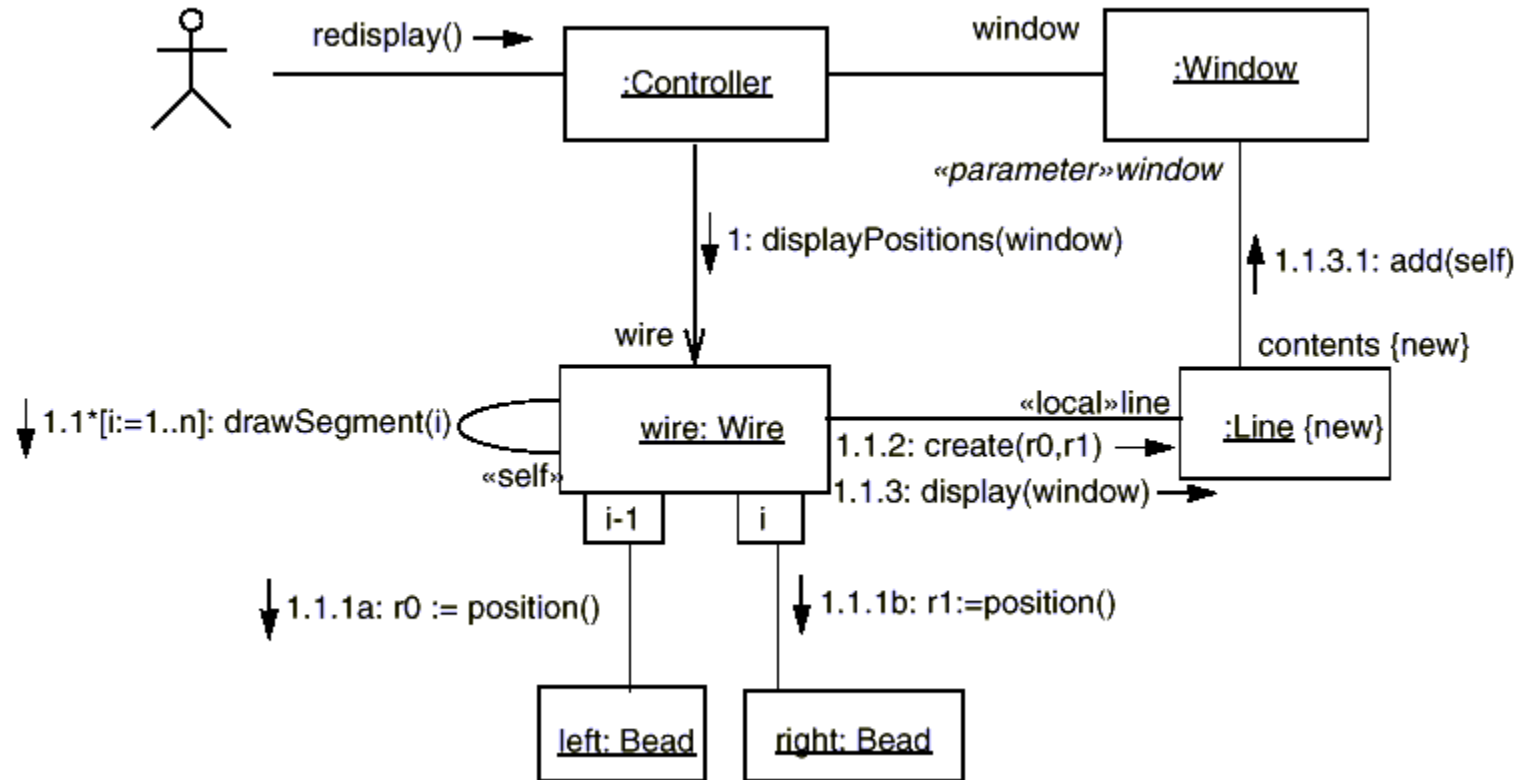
redisplay()

:Controller

window

:Window

«parameter»window

1: displayPositions(window)

1.1.3.1: add(self)

wire

contents {new}

1.1*[i:=1..n]: drawSegment(i)

wire: Wire

«local»line

:Line {new}

«self»

1.1.2: create(r0,r1)

1.1.3: display(window)

i-1

i

1.1.1a: r0 := position()

1.1.1b: r1:=position()

left: Bead

right: Bead